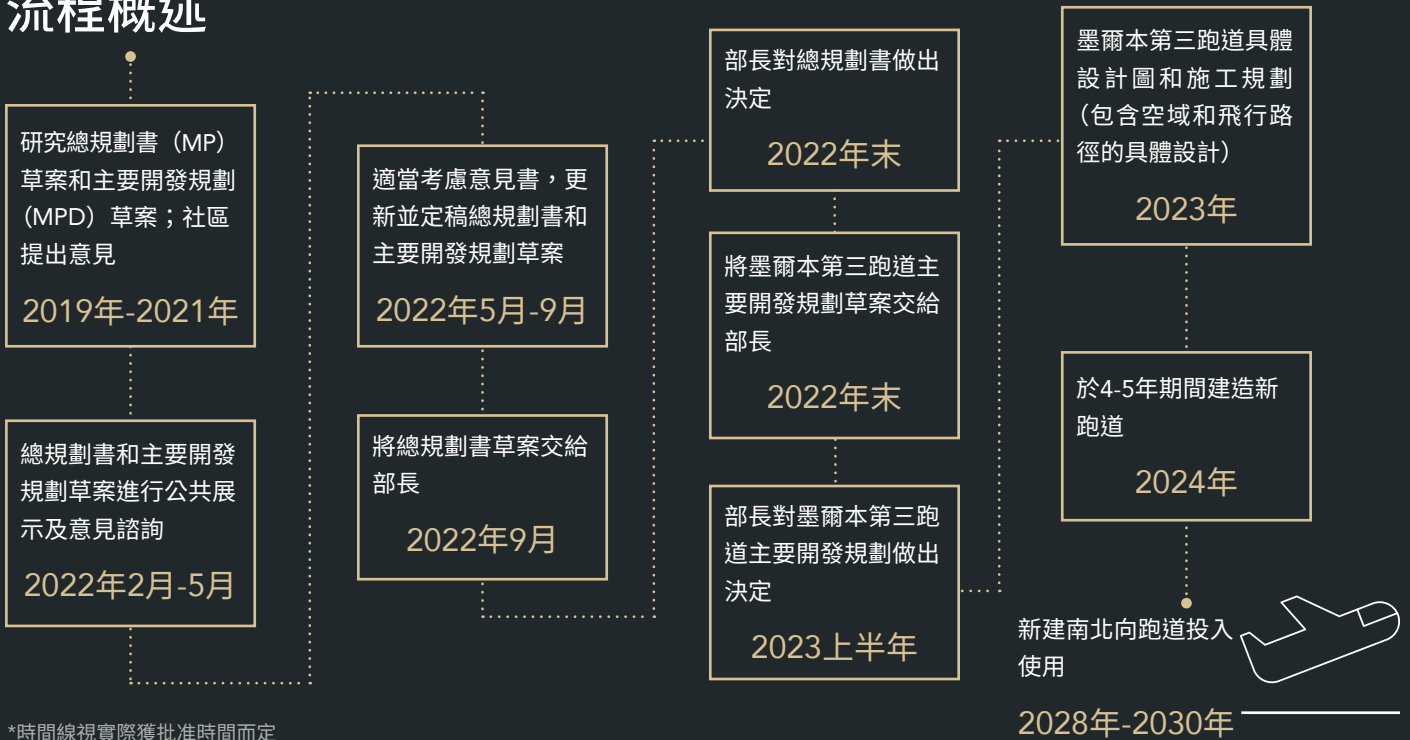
流程概述

研究總規劃書（MP）草案和主要開發規劃（MPD）草案；社區提出意見

2019年-2021年

總規劃書和主要開發規劃草案進行公共展示及意見諮詢

2022年2月-5月

適當考慮意見書，更新並定稿總規劃書和主要開發規劃草案

2022年5月-9月

將總規劃書草案交給部長

2022年9月

部長對總規劃書做出決定

2022年末

將墨爾本第三跑道主要開發規劃草案交給部長

2022年末

部長對墨爾本第三跑道主要開發規劃做出決定

2023上半年

墨爾本第三跑道具體設計圖和施工規劃（包含空域和飛行路徑的具體設計）

2023年

於4-5年期間建造新跑道

2024年

新建南北向跑道投入使用

2028年-2030年

*時間線視實際獲批准時間而定